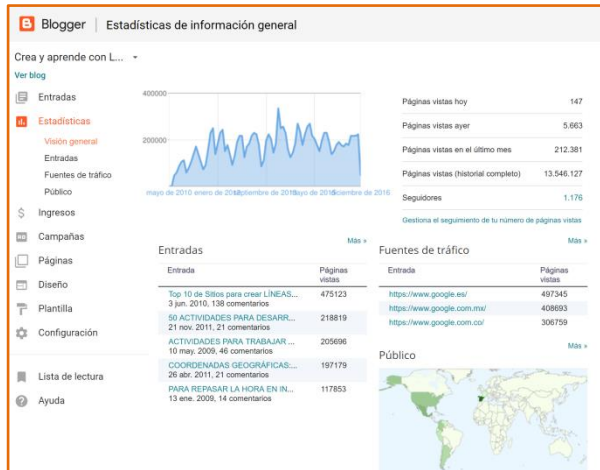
Blogger | Estadísticas de información general

Crea y aprende con L...
Ver blog

Entradas
Estadísticas
Visión general
Entradas
Fuentes de tráfico
Público
Ingresos
Campañas
Páginas
Diseño
Plantilla
Configuración
Lista de lectura
Ayuda

400000
200000
mayo de 2010 enero de 2012 septiembre de 2013 mayo de 2015 diciembre de 2016

| | |
|---|---|
| Páginas vistas hoy | 147 |
| Páginas vistas ayer | 5.663 |
| Páginas vistas en el último mes | 212.381 |
| Páginas vistas (historial completo) | 13.546.127 |
| Seguidores | 1.176 |

Gestiona el seguimiento de tu número de páginas vistas

Entradas
Más »

| Entrada | Páginas vistas |
|---|---|
| Top 10 de Sitios para crear LÍNEAS... 3 jun. 2010, 138 comentarios | 475123 |
| 50 ACTIVIDADES PARA DESARR... 21 nov. 2011, 21 comentarios | 218819 |
| ACTIVIDADES PARA TRABAJAR ... 10 may. 2009, 46 comentarios | 205696 |
| COORDENADAS GEOGRÁFICAS:... 26 abr. 2011, 21 comentarios | 197179 |
| PARA REPASAR LA HORA EN IN... 13 ene. 2009, 14 comentarios | 117853 |

Fuentes de tráfico
Más »

| Entrada | Páginas vistas |
|---|---|
| https://www.google.es/ | 497345 |
| https://www.google.com.mx/ | 408693 |
| https://www.google.com.co/ | 306759 |

Público
Más »